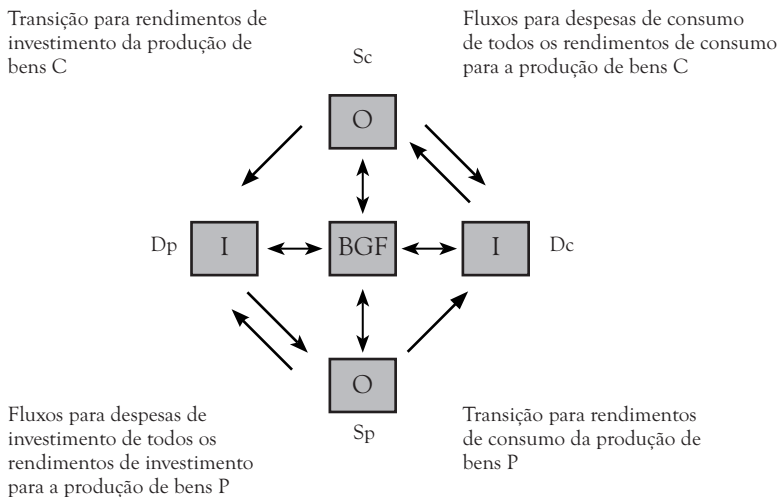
Transição para rendimentos de investimento da produção de bens C

Fluxos para despesas de consumo de todos os rendimentos de consumo para a produção de bens C

Sc

O

Dp

I

BGF

I

Dc

O

Sp

Fluxos para despesas de investimento de todos os rendimentos de investimento para a produção de bens P

Transição para rendimentos de consumo da produção de bens P